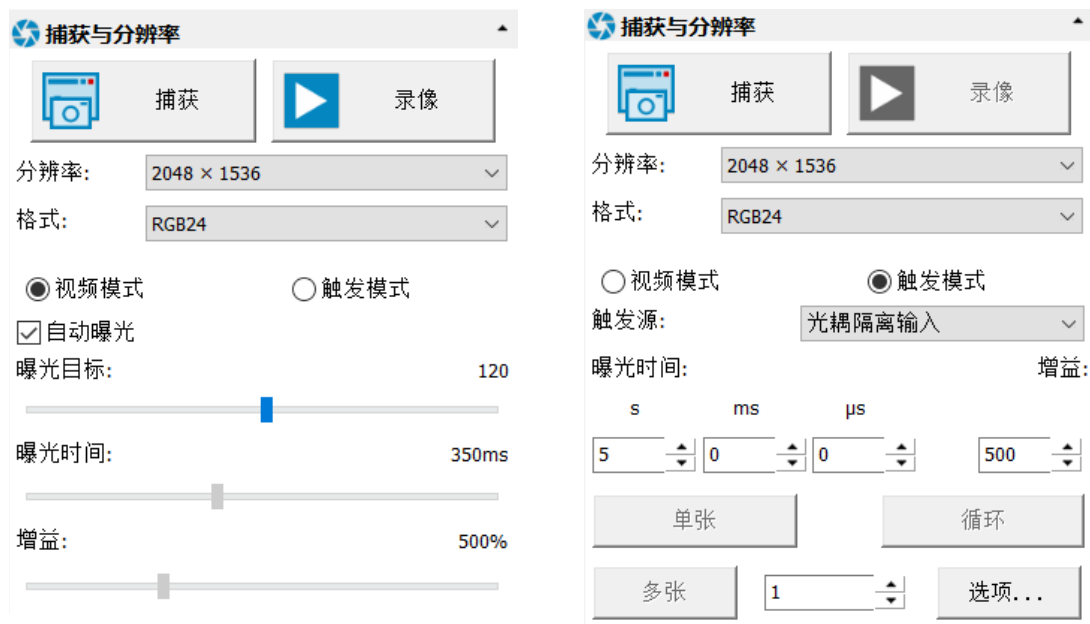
捕获与分辨率

捕获

录像

分辨率: 2048 × 1536

格式: RGB24

视频模式 触发模式

自动曝光

曝光目标: 120

曝光时间: 350ms

增益: 500%

捕获与分辨率

捕获

录像

分辨率: 2048 × 1536

格式: RGB24

视频模式 触发模式

触发源: 光耦隔离输入

曝光时间: 增益:

s ms μs

5 0 0 500

单张 循环

多张 1 选项...